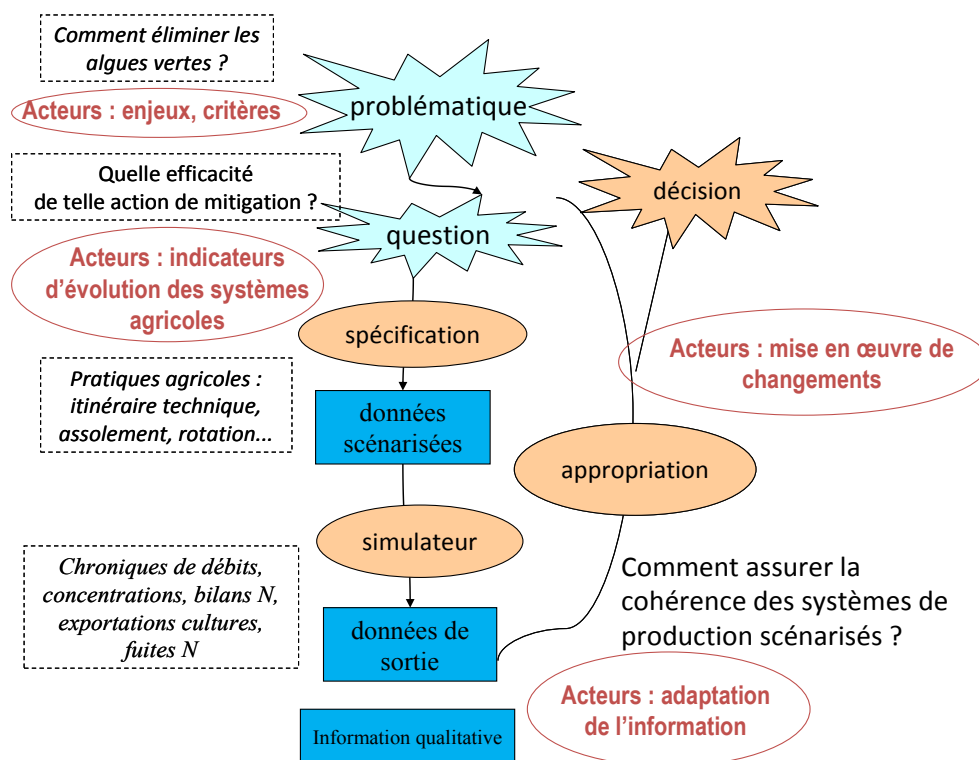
Comment éliminer les algues vertes ?

Acteurs : enjeux, critères

problématique

Quelle efficacité de telle action de mitigation ?

décision

question

Acteurs : indicateurs d'évolution des systèmes agricoles

spécification

Acteurs : mise en œuvre de changements

Pratiques agricoles : itinéraire technique, assolement, rotation...

données scénarisées

appropriation

simulateur

Comment assurer la cohérence des systèmes de production scénarisés ?

Chroniques de débits, concentrations, bilans N, exportations cultures, fuites N

données de sortie

Acteurs : adaptation de l'information

Information qualitative